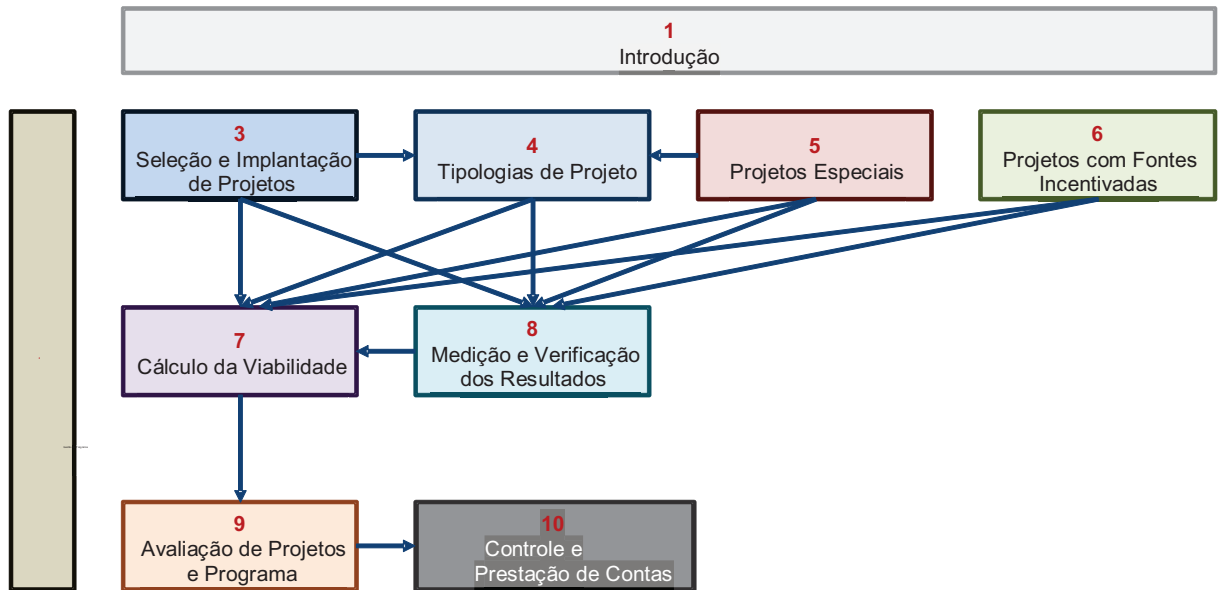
1
Introdução

3
Seleção e Implantação de Projetos

4
Tipologias de Projeto

5
Projetos Especiais

6
Projetos com Fontes Incentivadas

7
Cálculo da Viabilidade

8
Medição e Verificação dos Resultados

9
Avaliação de Projetos e Programa

10
Controle e Prestação de Contas